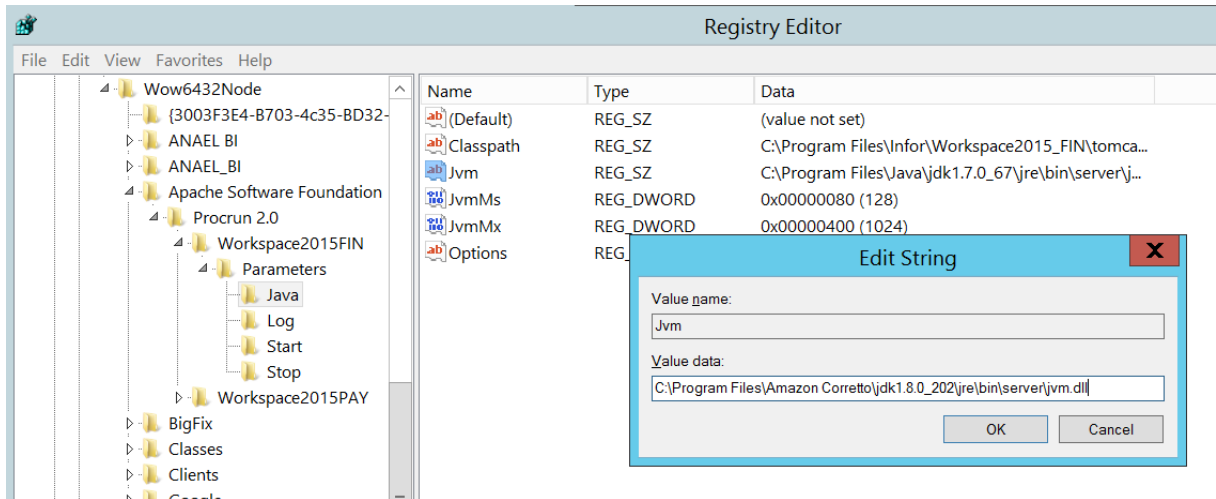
Registry Editor

File Edit View Favorites Help

Wow6432Node
{3003F3E4-B703-4c35-BD32-
ANAEL BI
ANAEL_BI
Apache Software Foundation
Procrun 2.0
Workspace2015FIN
Parameters
Java
Log
Start
Stop
Workspace2015PAY
BigFix
Classes
Clients
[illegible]

| Name | Type | Data |
|---|---|---|
| (Default) | REG_SZ | (value not set) |
| Classpath | REG_SZ | C:\Program Files\Infor\Workspace2015_FIN\tomca... |
| Jvm | REG_SZ | C:\Program Files\Java\jdk1.7.0_67\jre\bin\server\j... |
| JvmMs | REG_DWORD | 0x00000080 (128) |
| JvmMx | REG_DWORD | 0x00000400 (1024) |
| Options | REG_ | |

Edit String

Value name:
Jvm
Value data:
C:\Program Files\Amazon Corretto\jdk1.8.0_202\jre\bin\server\jvm.dll

OK Cancel